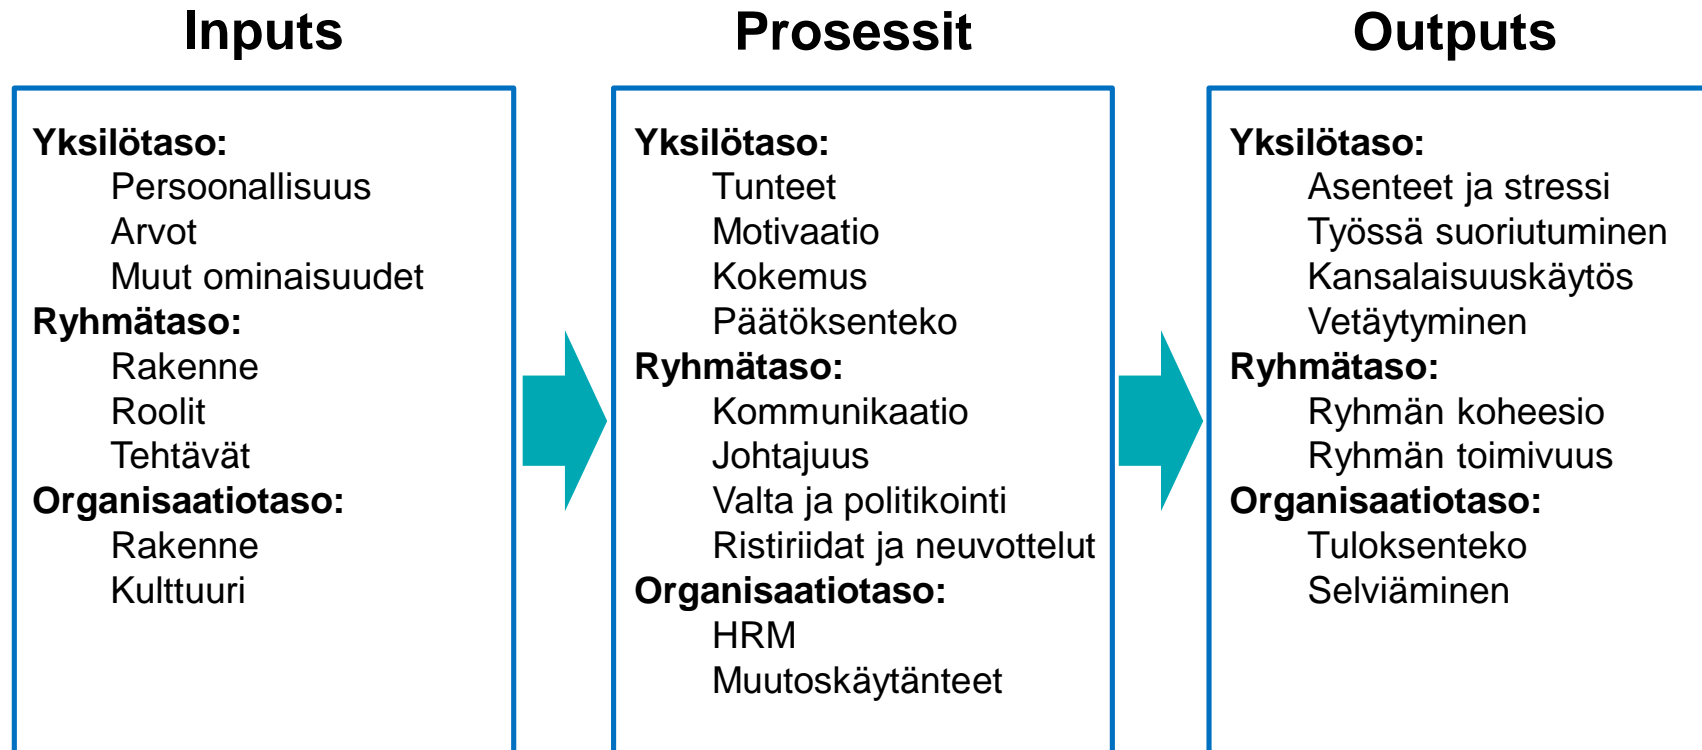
Inputs

Yksilötaso:
Persoonallisuus
Arvot
Muut ominaisuudet
Ryhmätaso:
Rakenne
Roolit
Tehtävät
Organisaatiotaso:
Rakenne
Kulttuuri

Prosessit

Yksilötaso:
Tunteet
Motivaatio
Kokemus
Päätöksenteko
Ryhmätaso:
Kommunikaatio
Johtajuus
Valta ja politikointi
Ristiriidat ja neuvottelut
Organisaatiotaso:
HRM
Muutoskäytänteet

Outputs

Yksilötaso:
Asenteet ja stressi
Työssä suoriutuminen
Kansalaisuuskäytös
Vetäytyminen
Ryhmätaso:
Ryhmän koheesio
Ryhmän toimivuus
Organisaatiotaso:
Tuloksenteko
Selviäminen